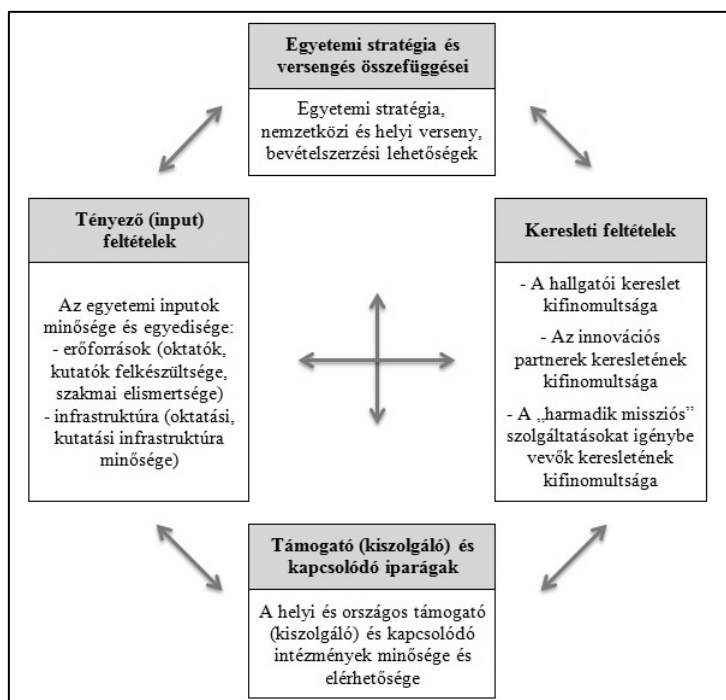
Egyetemi stratégia és versengés összefüggései

Egyetemi stratégia, nemzetközi és helyi verseny, bevételszerzési lehetőségek

Tényező (input) feltételek

Az egyetemi inputok minősége és egyedisége:
- erőforrások (oktatók, kutatók felkészültsége, szakmai elismertsége)
- infrastruktúra (oktatási, kutatási infrastruktúra minősége)

Keresleti feltételek

- A hallgatói kereslet kifinomultsága
- Az innovációs partnerek keresletének kifinomultsága
- A „harmadik missziós" szolgáltatásokat igénybe vevők keresletének kifinomultsága

Támogató (kiszolgáló) és kapcsolódó iparágak

A helyi és országos támogató (kiszolgáló) és kapcsolódó intézmények minősége és elérhetősége